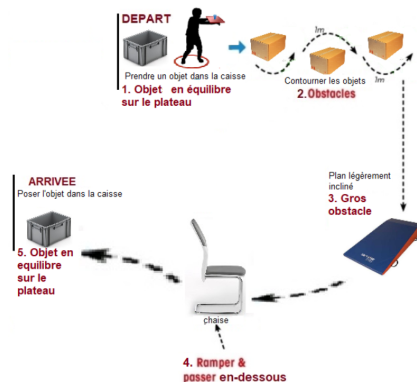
DEPART

Prendre un objet dans la caisse

1. Objet en équilibre sur le plateau

1m

1m

Contourner les objets

2. Obstacles

Plan légèrement incliné

3. Gros obstacle

ARRIVEE

Poser l'objet dans la caisse

5. Objet en équilibre sur le plateau

chaise

4. Ramper & passer en-dessous